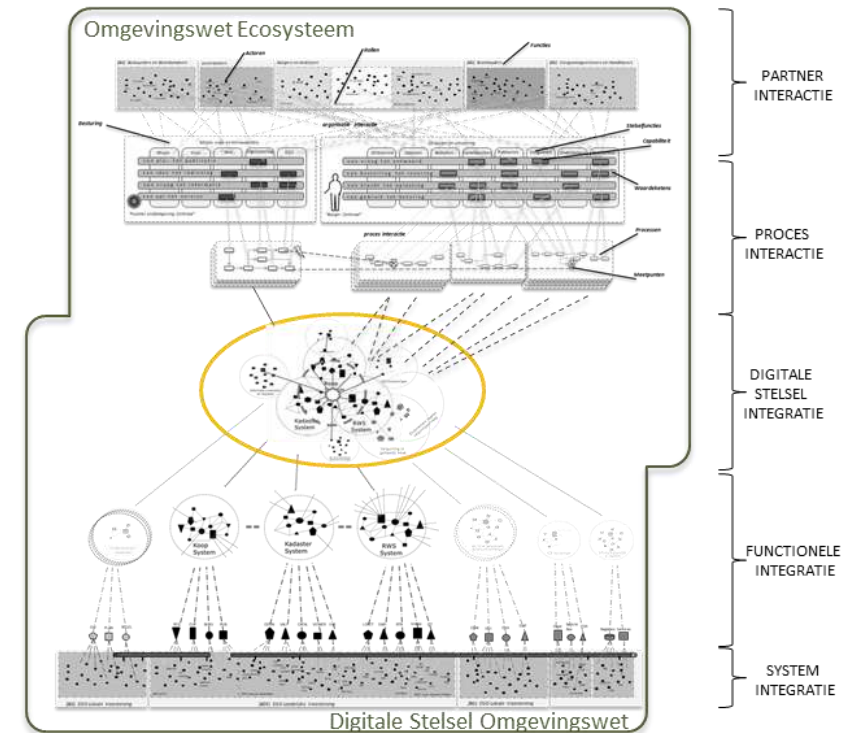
Omgevingswet Ecosysteem

Actoren

Rollen

Functies

Besturing

Ketenfuncties

Capabiliteit

Waardeketens

proces interactie

Processen

Meetpunten

Koop System

Kadaster System

RWS System

Koop System

Kadaster System

RWS System

Digitale Stelsel Omgevingswet

PARTNER INTERACTIE

PROCES INTERACTIE

DIGITALE STELSEL INTEGRATIE

FUNCTIONELE INTEGRATIE

SYSTEM INTEGRATIE